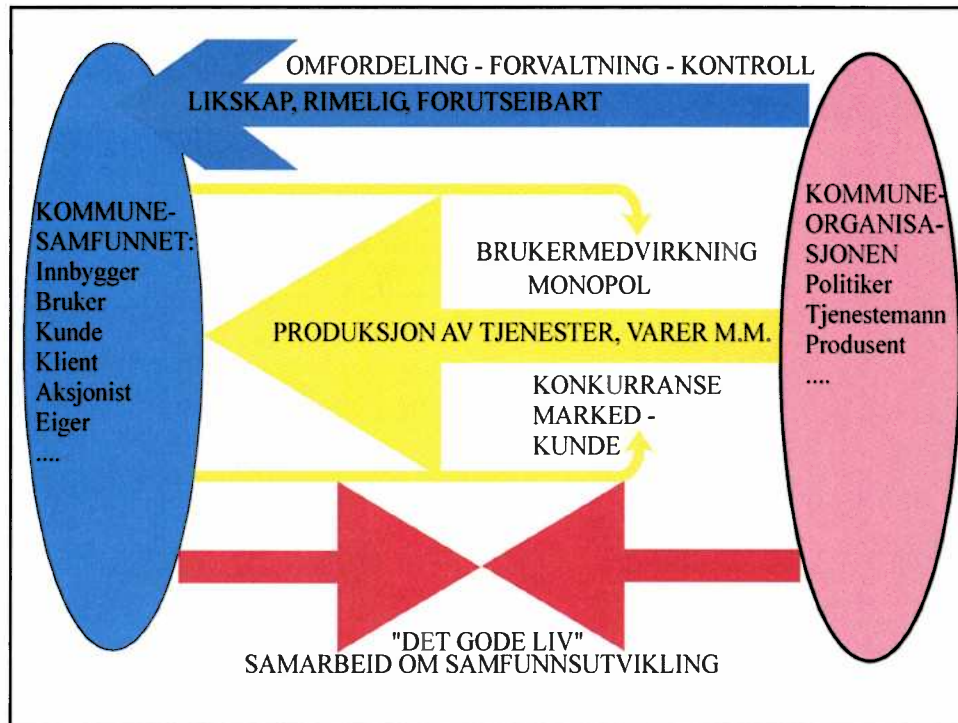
OMFORDELING - FORVALTNING - KONTROLL
LIKSKAP, RIMELIG, FORUTSEIBART

KOMMUNE-SAMFUNNET:
Innbygger
Bruker
Kunde
Klient
Aksjonist
Eiger
....

BRUKERMEDVIRKNING
MONOPOL

PRODUKSJON AV TJENESTER, VARER M.M.

KONKURRANSE
MARKED - KUNDE

KOMMUNE-ORGANISA-SJONEN
Politiker
Tjenestemann
Produsent
....

"DET GODE LIV"
SAMARBEID OM SAMFUNNSUTVIKLING